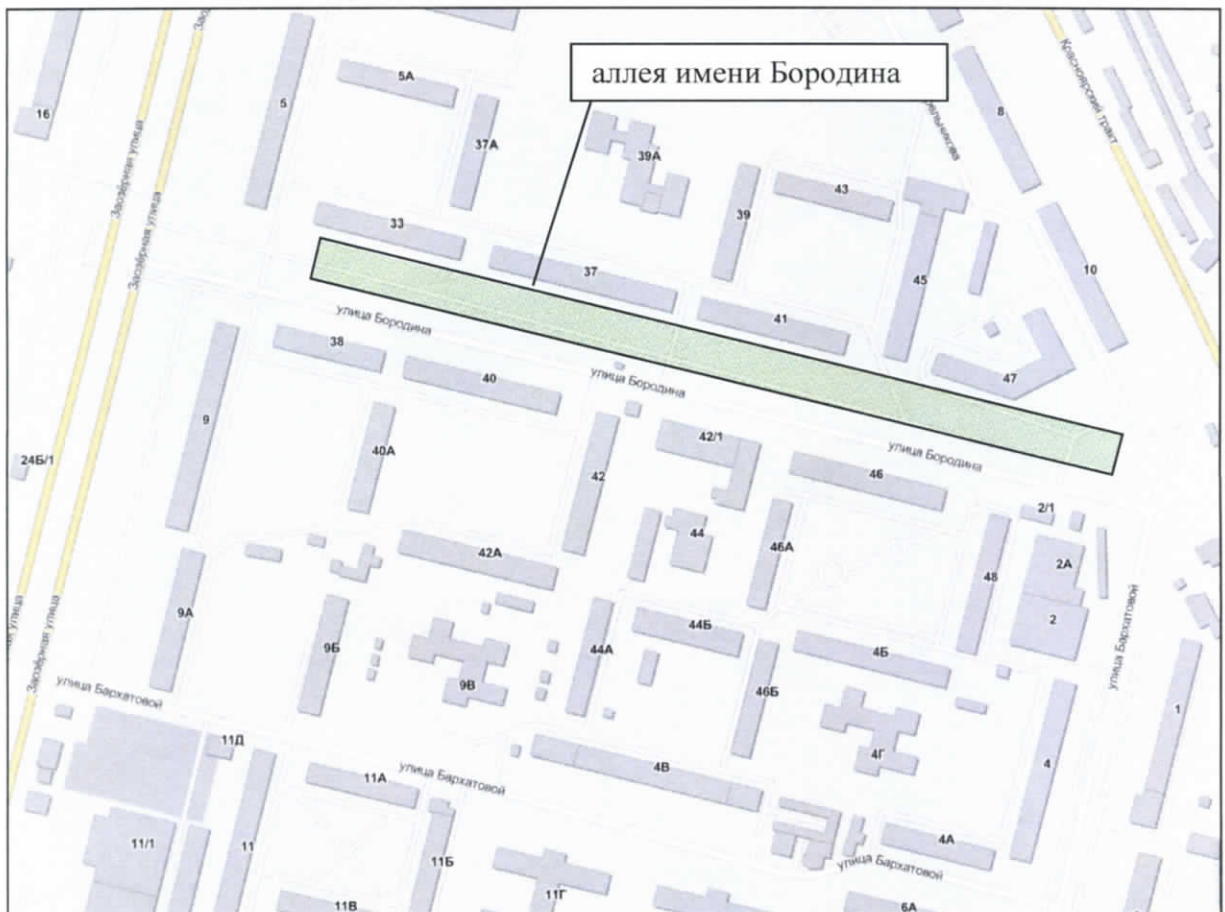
аллея имени Бородина

Красноярский тракт

16

5А

5

37А

39А

8

Заозерная улица

Заозерная улица

43

39

33

37

45

10

улица Бородина

41

38

40

улица Бородина

47

9

24Б/1

40А

42

42/1

улица Бородина

46

2/1

44

46А

42А

48

2А

9А

44Б

2

9Б

44А

4Б

улица Бархатовой

улица Бархатовой

9В

46Б

1

11Д

4Г

4

11А

улица Бархатовой

4В

11/1

11

11Б

4А

улица Бархатовой

11Г

11В

6А